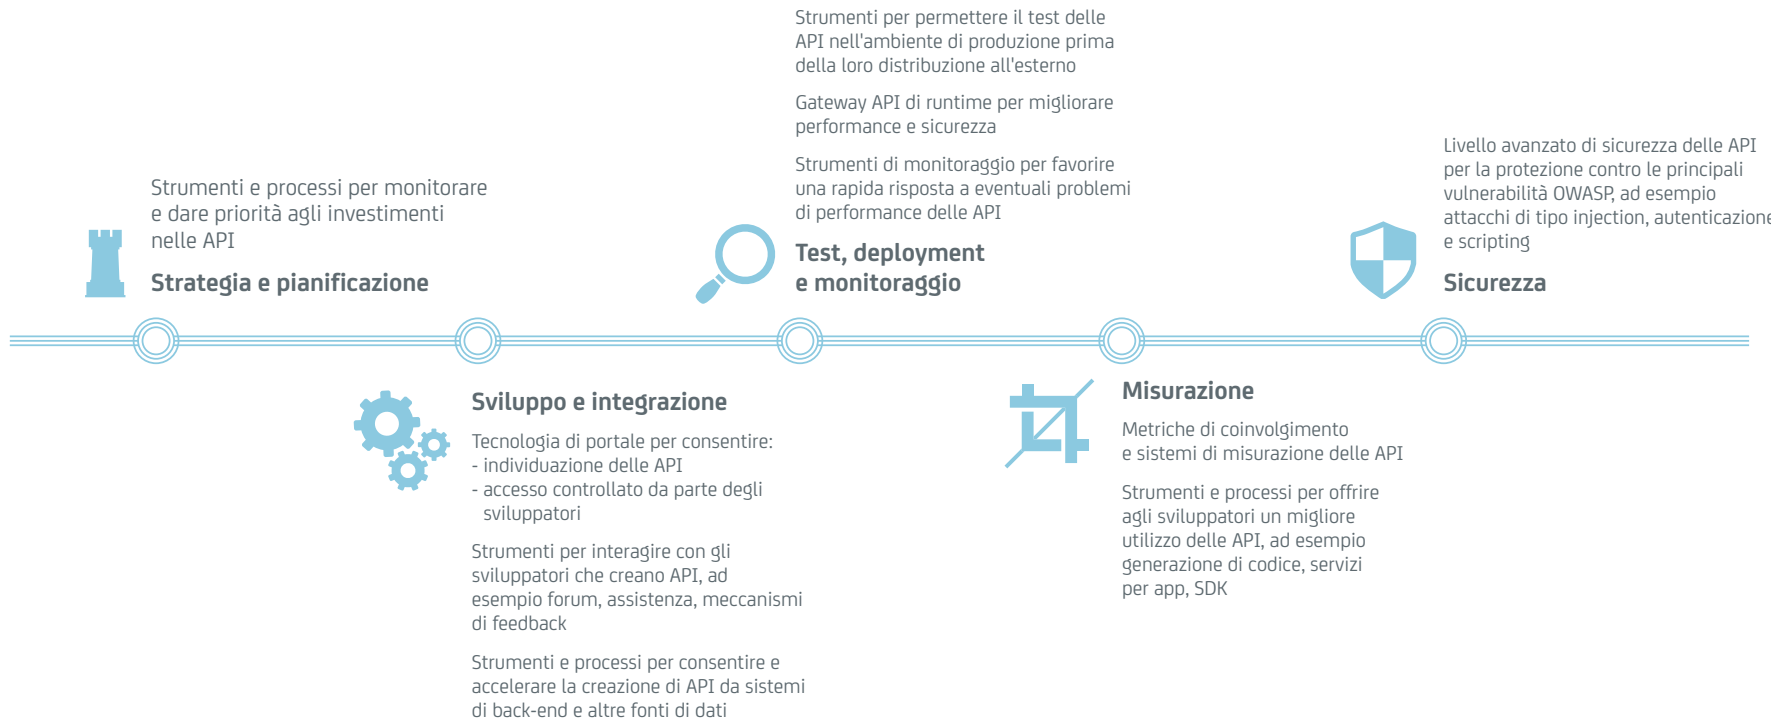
Strumenti e processi per monitorare e dare priorità agli investimenti nelle API

Strategia e pianificazione

Strumenti per permettere il test delle API nell'ambiente di produzione prima della loro distribuzione all'esterno

Gateway API di runtime per migliorare performance e sicurezza

Strumenti di monitoraggio per favorire una rapida risposta a eventuali problemi di performance delle API

Test, deployment e monitoraggio

Livello avanzato di sicurezza delle API per la protezione contro le principali vulnerabilità OWASP, ad esempio attacchi di tipo injection, autenticazione e scripting

Sicurezza

Sviluppo e integrazione

Tecnologia di portale per consentire:
- individuazione delle API
- accesso controllato da parte degli sviluppatori

Strumenti per interagire con gli sviluppatori che creano API, ad esempio forum, assistenza, meccanismi di feedback

Strumenti e processi per consentire e accelerare la creazione di API da sistemi di back-end e altre fonti di dati

Misurazione

Metriche di coinvolgimento e sistemi di misurazione delle API

Strumenti e processi per offrire agli sviluppatori un migliore utilizzo delle API, ad esempio generazione di codice, servizi per app, SDK